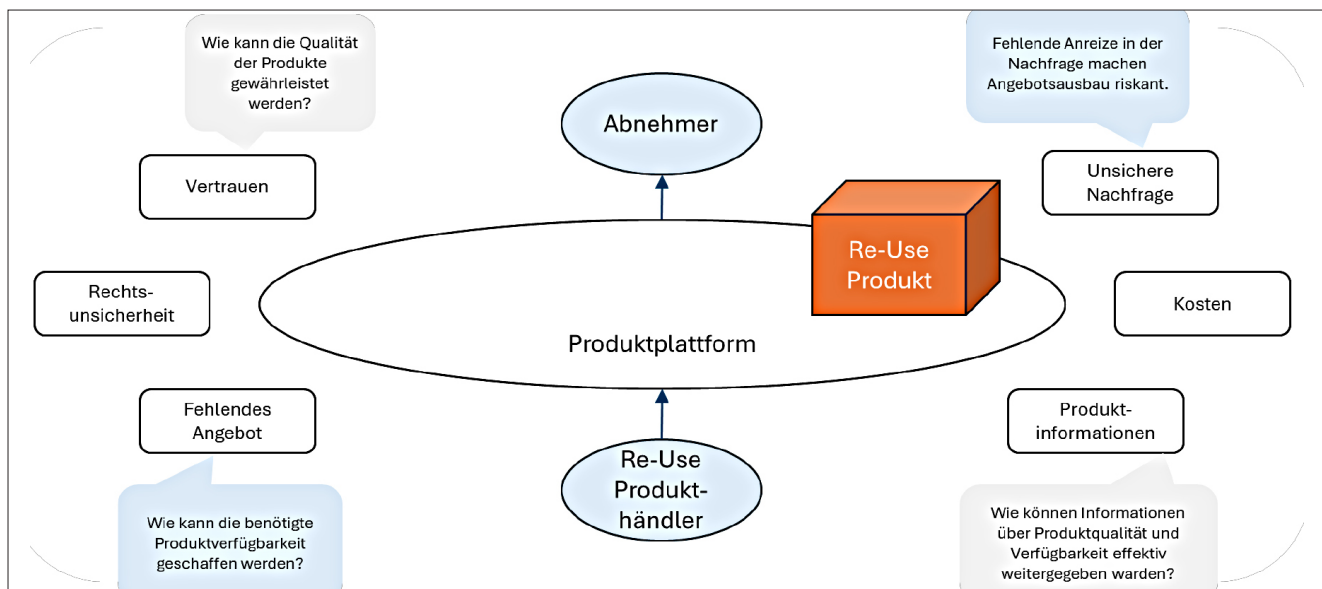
Wie kann die Qualität der Produkte gewährleistet werden?

Abnehmer

Fehlende Anreize in der Nachfrage machen Angebotsausbau riskant.

Vertrauen

Unsichere Nachfrage

Re-Use Produkt

Rechtsunsicherheit

Kosten

Produktplattform

Fehlendes Angebot

Produktinformationen

Re-Use Produkthändler

Wie kann die benötigte Produktverfügbarkeit geschaffen werden?

Wie können Informationen über Produktqualität und Verfügbarkeit effektiv weitergegeben warden?